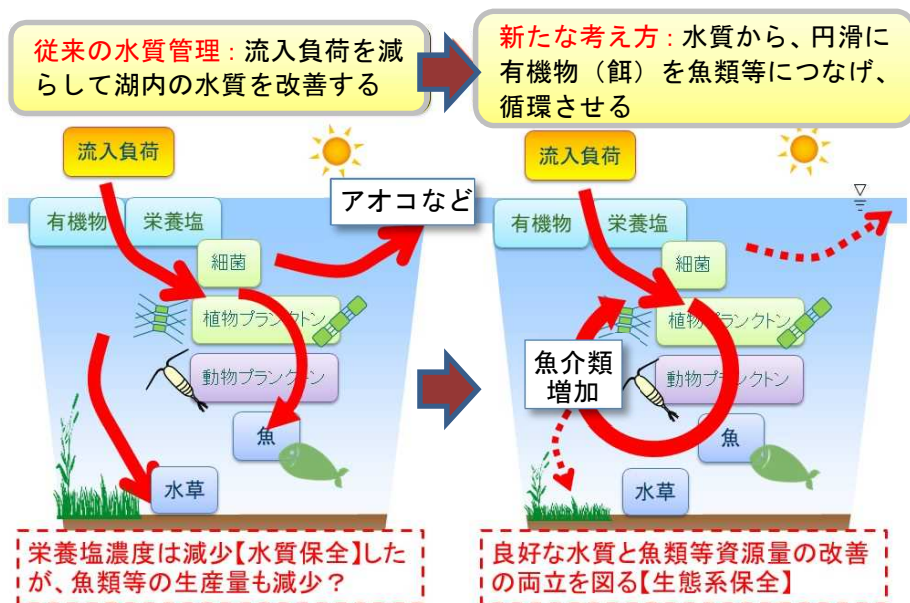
従来の水質管理：流入負荷を減らして湖内の水質を改善する

新たな考え方：水質から、円滑に有機物（餌）を魚類等につなげ、循環させる

流入負荷

有機物

栄養塩

アオコなど

細菌

植物プランクトン

動物プランクトン

魚

水草

栄養塩濃度は減少【水質保全】したが、魚類等の生産量も減少？

流入負荷

有機物

栄養塩

細菌

植物プランクトン

魚介類
増加

動物プランクトン

魚

水草

良好な水質と魚類等資源量の改善の両立を図る【生態系保全】